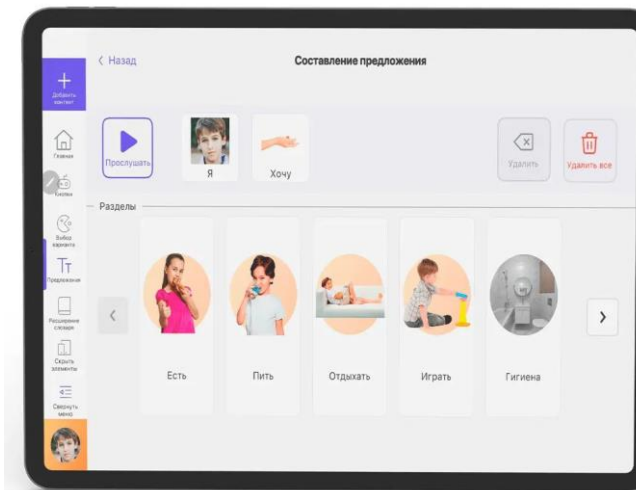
Добавить контент

Главная

Кнопки

Выбор варианта

Предложения

Расширение словаря

Скрыть элементы

Свернуть меню

< Назад

Составление предложения

Прослушать

Я

Хочу

Удалить

Удалить все

Разделы

Есть

Пить

Отдыхать

Играть

Гигиена